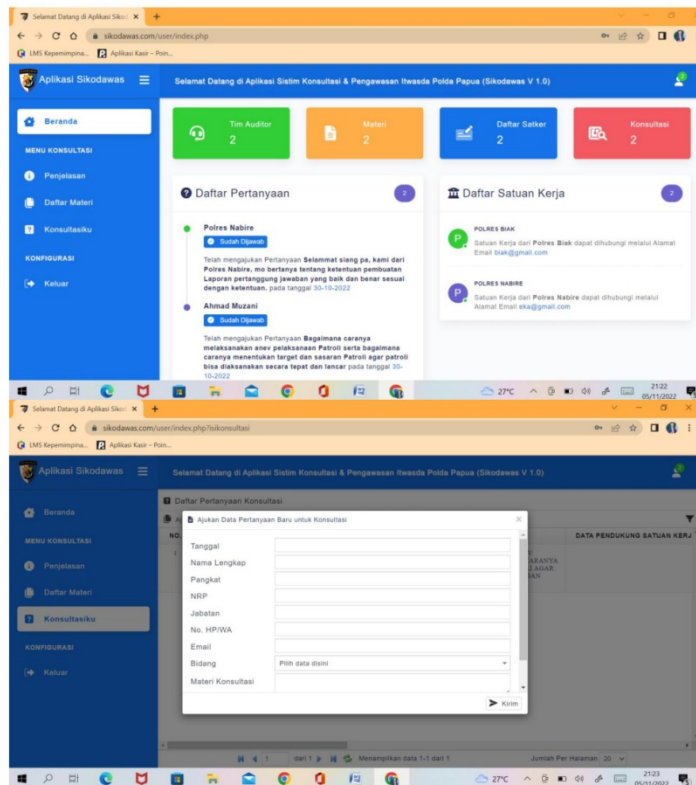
Selamat Datang di Aplikasi Sikod ×
sikodawas.com/user/index.php
LMS Kepemimpina...
Aplikasi Kasir – Poin...

Aplikasi Sikodawas

Selamat Datang di Aplikasi Sistim Konsultasi & Pengawasan Itwasda Polda Papua (Sikodawas V 1.0)

Beranda
MENU KONSULTASI
Penjelasan
Daftar Materi
Konsultasiku
KONFIGURASI
Keluar

Tim Auditor
2
Materi
2
Daftar Satker
2
Konsultasi
2

Daftar Pertanyaan
2

Polres Nabire
Sudah Dijawab
Telah mengajukan Pertanyaan **Selammat siang pa, kami dari Polres Nabire, mo bertanya tentang ketentuan pembuatan Laporan pertanggung jawaban yang baik dan benar sesuai dengan ketentuan.** pada tanggal 30-10-2022

Ahmad Muzani
Sudah Dijawab
Telah mengajukan Pertanyaan **Bagaimana caranya melaksanakan anev pelaksanaan Patroli serta bagaimana caranya menentukan target dan sasaran Patroli agar patroli bisa diaksanakan secara tepat dan lancar** pada tanggal 30-10-2022

Daftar Satuan Kerja
2

POLRES BIAK
Satuan Kerja dari **Polres Biak** dapat dihubungi melalui Alamat Email biak@gmail.com

POLRES NABIRE
Satuan Kerja dari **Polres Nabire** dapat dihubungi melalui Alamat Email eka@gmail.com

27°C
21:22
05/11/2022

Selamat Datang di Aplikasi Sikod ×
sikodawas.com/user/index.php?sikonsultasi
LMS Kepemimpina...
Aplikasi Kasir – Poin...

Aplikasi Sikodawas

Selamat Datang di Aplikasi Sistim Konsultasi & Pengawasan Itwasda Polda Papua (Sikodawas V 1.0)

Beranda
MENU KONSULTASI
Penjelasan
Daftar Materi
Konsultasiku
KONFIGURASI
Keluar

Daftar Pertanyaan Konsultasi
NO.
DATA PENDUKUNG SATUAN KERJA

Ajukan Data Pertanyaan Baru untuk Konsultasi
×
Tanggal
Nama Lengkap
Pangkat
NRP
Jabatan
No. HP/WA
Email
Bidang
Pilih data disini
Materi Konsultasi
Kirim

1
dari 1
Menampilkan data 1-1 dari 1
Jumlah Per Halaman
20

27°C
21:23
05/11/2022